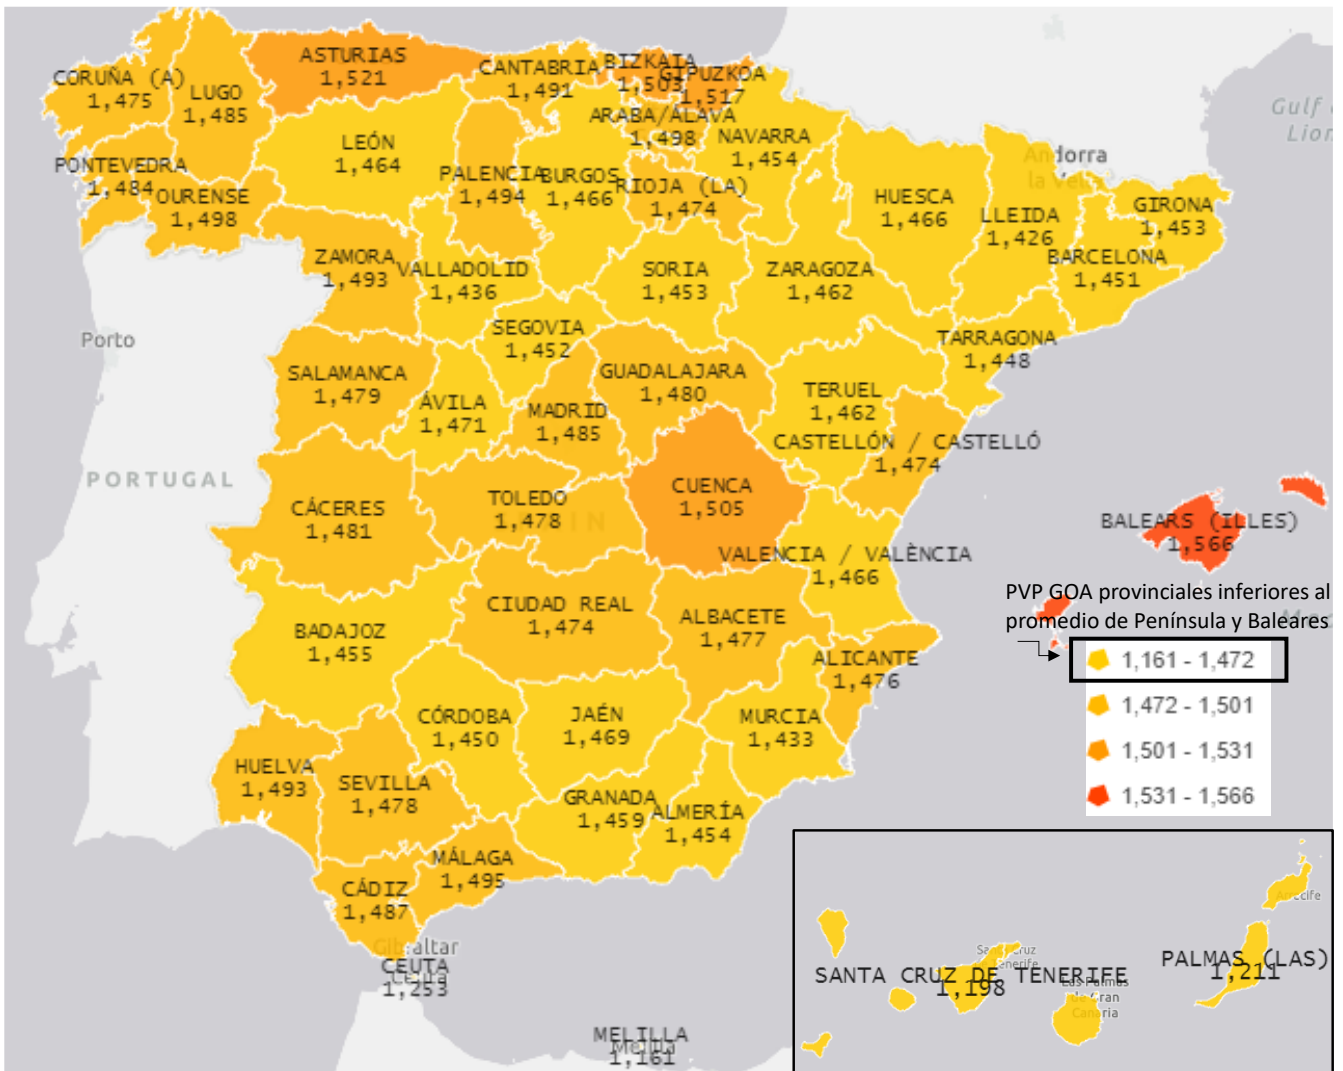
CORUÑA (A)
1,475
LUGO
1,485
ASTURIAS
1,521
CANTABRIA
1,491
BIZKAIA
1,503
GIPUZKOA
1,517
ARABA/ÁLAVA
1,498
NAVARRA
1,454
Gulf of Lion
PONTEVEDRA
1,484
OURENSE
1,498
LEÓN
1,464
PALENCIA
1,494
BURGOS
1,466
RIOJA (LA)
1,474
HUESCA
1,466
Andorra la Vella
LLEIDA
1,426
GIRONA
1,453
BARCELONA
1,451
ZAMORA
1,493
VALLADOLID
1,436
SORIA
1,453
ZARAGOZA
1,462
Porto
SEGOVIA
1,452
TARRAGONA
1,448
SALAMANCA
1,479
GUADALAJARA
1,480
ÁVILA
1,471
MADRID
1,485
TERUEL
1,462
CASTELLÓN / CASTELLÓ
1,474
PORTUGAL
CÁCERES
1,481
TOLEDO
1,478
CUENCA
1,505
BALEARS (ILLES)
1,566
VALENCIA / VALÈNCIA
1,466
PVP GOA provinciales inferiores al promedio de Península y Baleares
BADAJOZ
1,455
CIUDAD REAL
1,474
ALBACETE
1,477
ALICANTE
1,476
1,161 - 1,472
1,472 - 1,501
1,501 - 1,531
1,531 - 1,566
CÓRDOBA
1,450
JAÉN
1,469
MURCIA
1,433
HUELVA
1,493
SEVILLA
1,478
GRANADA
1,459
ALMERÍA
1,454
MÁLAGA
1,495
CÁDIZ
1,487
Gibraltar
CEUTA
1,253
MELILLA
1,161
SANTA CRUZ DE TENERIFE
1,198
PALMAS (LAS)
1,211
Arrecife
Las Palmas de Gran Canaria